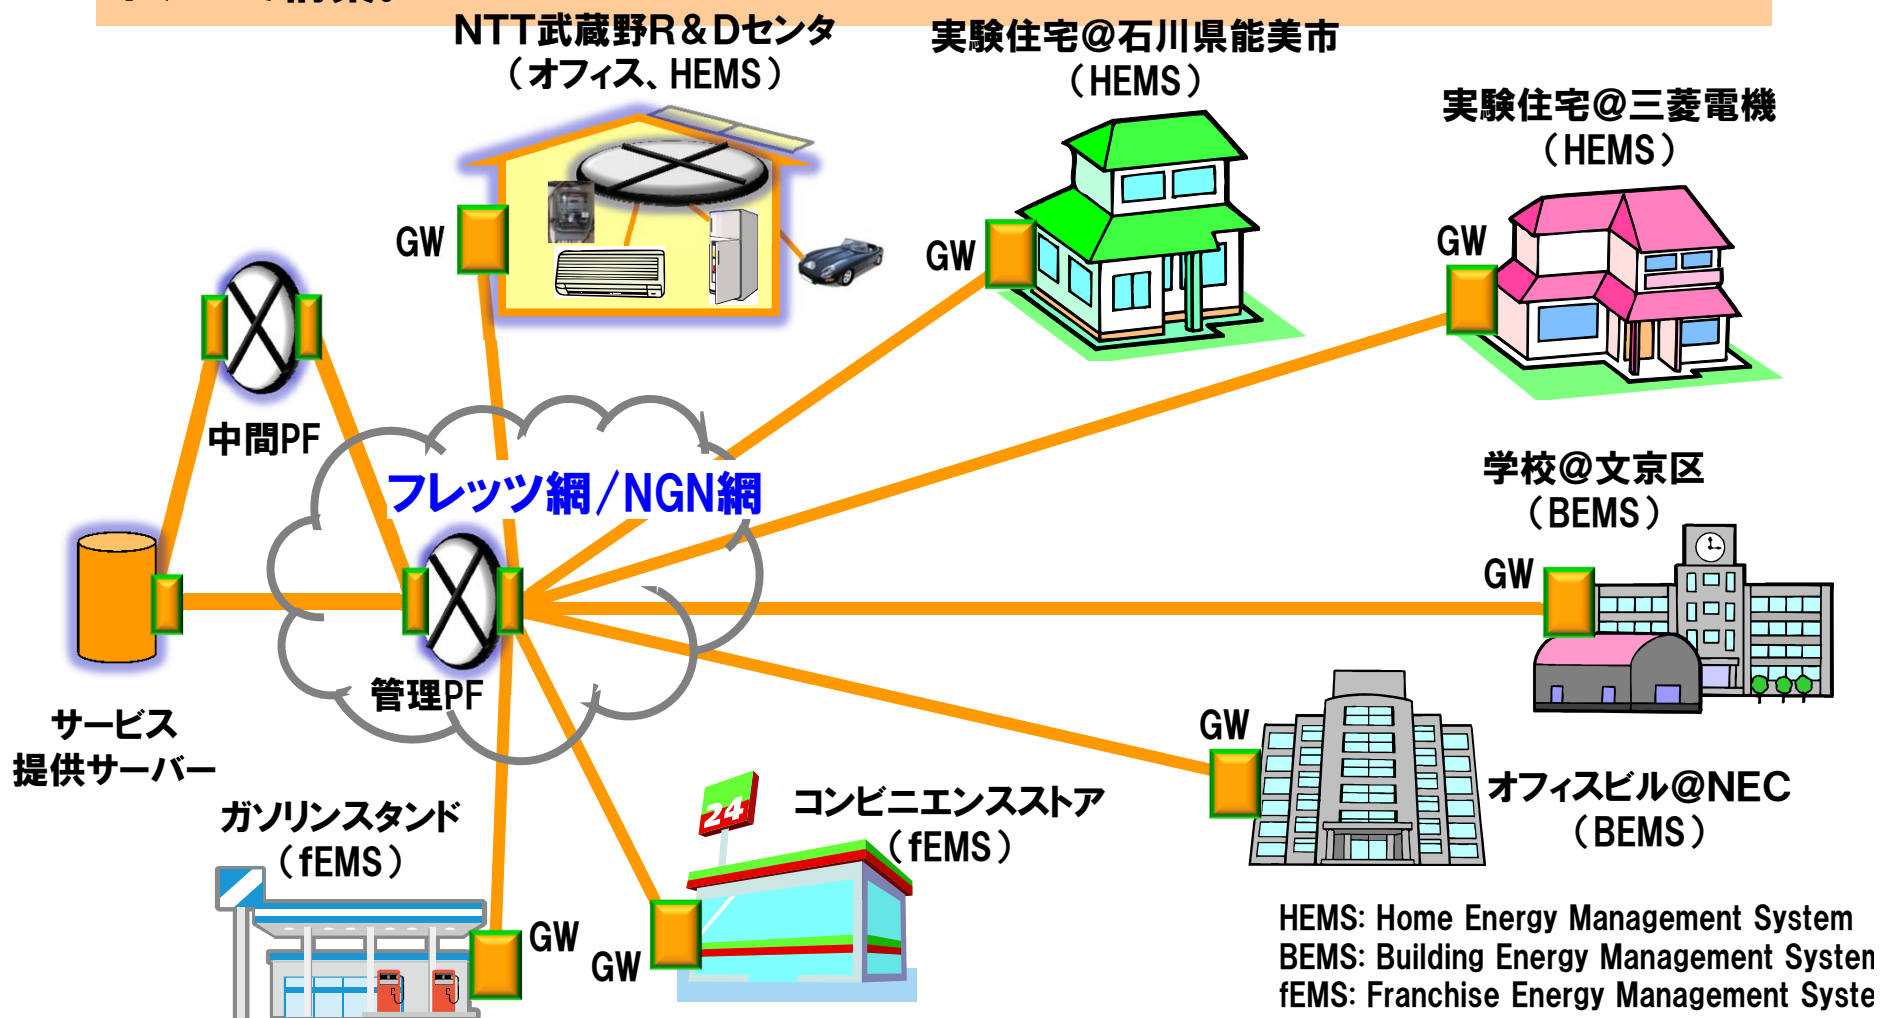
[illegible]

NTT武蔵野R＆Dセンタ
（オフィス、HEMS）

実験住宅@石川県能美市
（HEMS）

実験住宅@三菱電機
（HEMS）

GW

GW

GW

中間PF

フレッツ網/NGN網

学校@文京区
（BEMS）

GW

管理PF

サービス
提供サーバー

GW

オフィスビル@NEC
（BEMS）

ガソリンスタンド
（fEMS）

24

コンビニエンスストア
（fEMS）

GW

GW

HEMS: Home Energy Management System
BEMS: Building Energy Management Systen
fEMS: Franchise Energy Management Syste